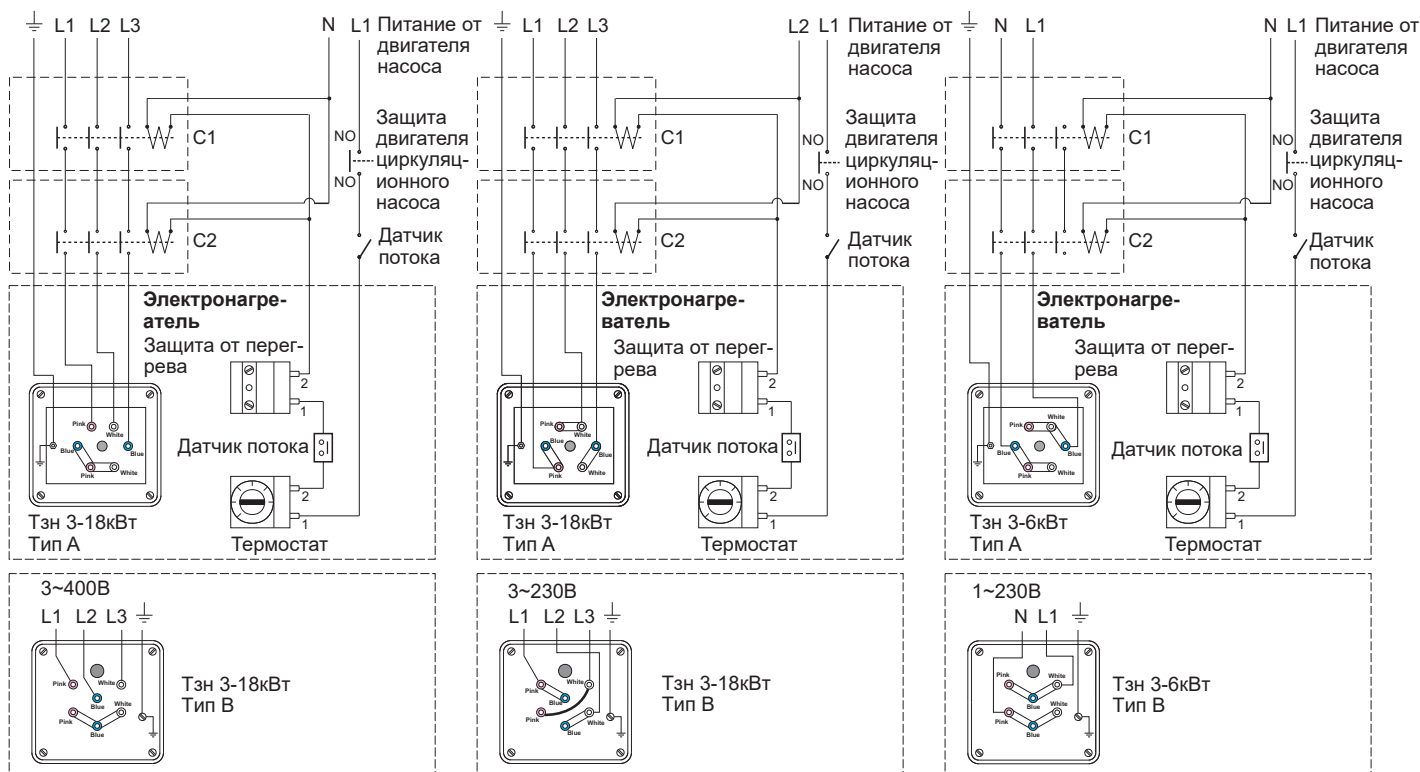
⏚ L1 L2 L3 N L1 Питание от двигателя насоса

C1

NO
NO
Защита двигателя циркуляционного насоса

C2

Датчик потока

Электронагреватель

Защита от перегрева

Pink White Blue Blue Pink White

2
1

Датчик потока

2
1

Тзн 3-18кВт
Тип А

Термостат

3~400В
L1 L2 L3 ⏚

Pink White Blue Pink White Blue

Тзн 3-18кВт
Тип В

⏚ L1 L2 L3 L2 L1 Питание от двигателя насоса

C1

NO
NO
Защита двигателя циркуляционного насоса

C2

Датчик потока

Электронагреватель

Защита от перегрева

Pink White Blue Blue Pink White

2
1

Датчик потока

2
1

Тзн 3-18кВт
Тип А

Термостат

3~230В
L1 L2 L3 ⏚

Pink White Blue Pink White Blue

Тзн 3-18кВт
Тип В

⏚ N L1 N L1 Питание от двигателя насоса

C1

NO
NO
Защита двигателя циркуляционного насоса

C2

Датчик потока

Электронагреватель

Защита от перегрева

Pink White Blue Blue Pink White

2
1

Датчик потока

2
1

Тзн 3-6кВт
Тип А

Термостат

1~230В
N L1 ⏚

Pink White Blue Pink White Blue

Тзн 3-6кВт
Тип В